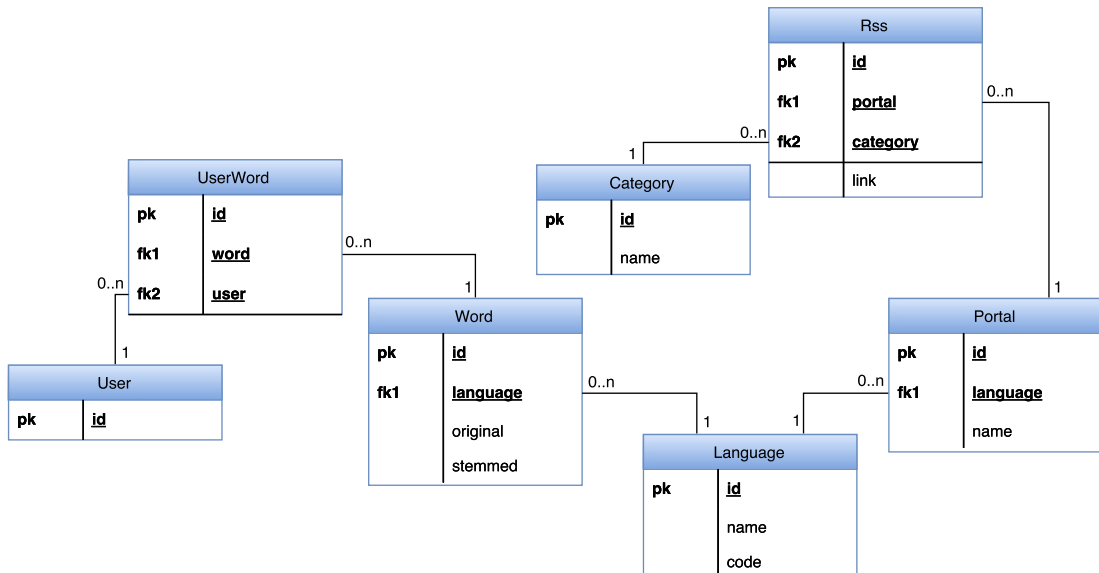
Rss

| pk | id |
|---|---|
| fk1 | portal |
| fk2 | category |
| | link |

0..n

1

0..n

Category

| pk | id |
|---|---|
| | name |

UserWord

| pk | id |
|---|---|
| fk1 | word |
| fk2 | user |

0..n

1

0..n

1

User

| pk | id |
|---|---|

Word

| pk | id |
|---|---|
| fk1 | language |
| | original |
| | stemmed |

0..n

1

1

0..n

Portal

| pk | id |
|---|---|
| fk1 | language |
| | name |

Language

| pk | id |
|---|---|
| | name |
| | code |